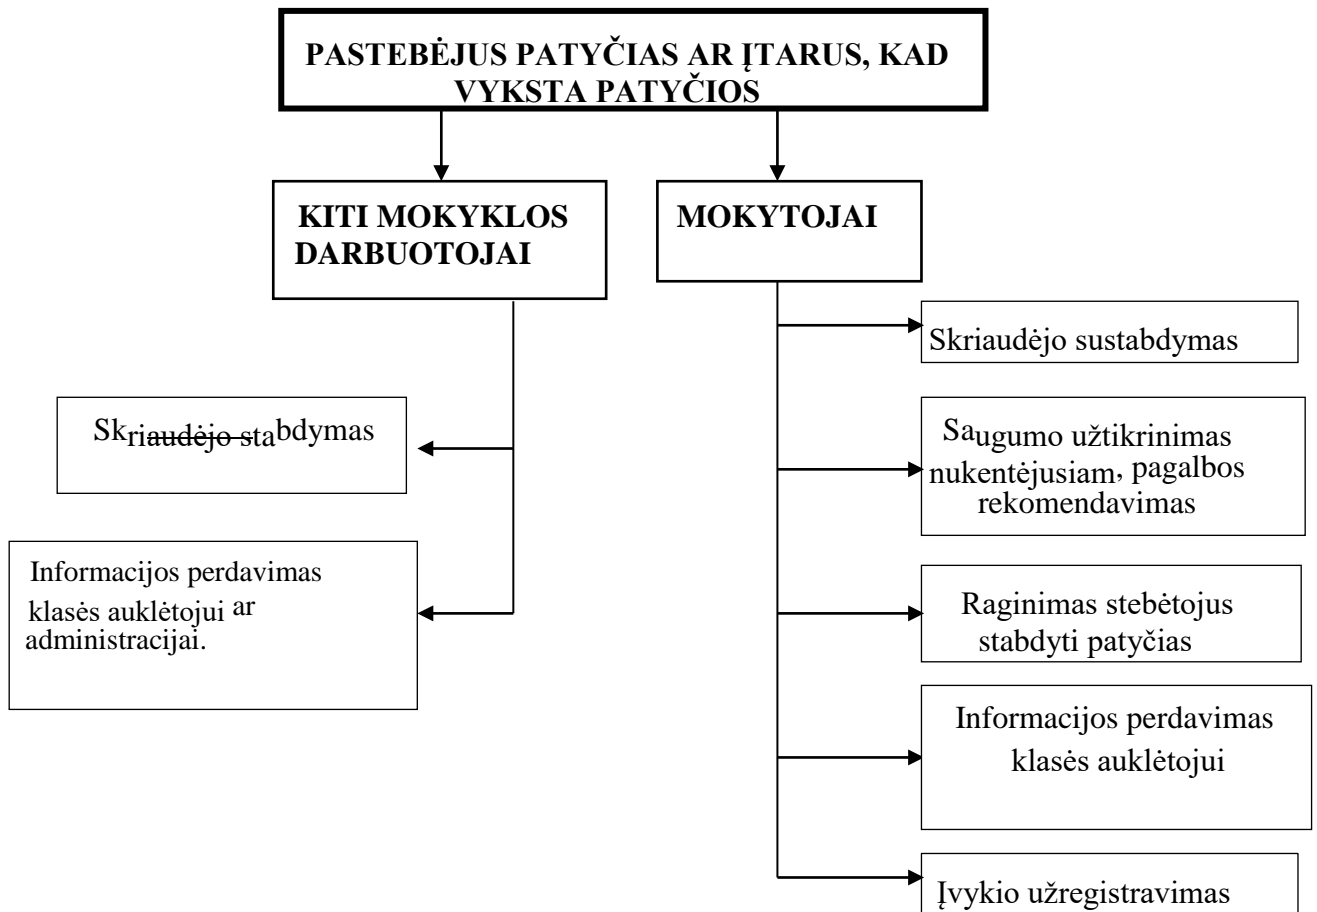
PASTEBĖJUS PATYČIAS AR ĮTARUS, KAD VYKSTA PATYČIOS

KITI MOKYKLOS DARBUOTOJAI

MOKYTOJAI

Skriaudėjo stabdymas

Informacijos perdavimas klasės auklėtojui ar administracijai.

Skriaudėjo sustabdymas

Saugumo užtikrinimas nukentėjusiam, pagalbos rekomendavimas

Raginimas stebėtojus stabdyti patyčias

Informacijos perdavimas klasės auklėtojui

Įvykio užregistravimas